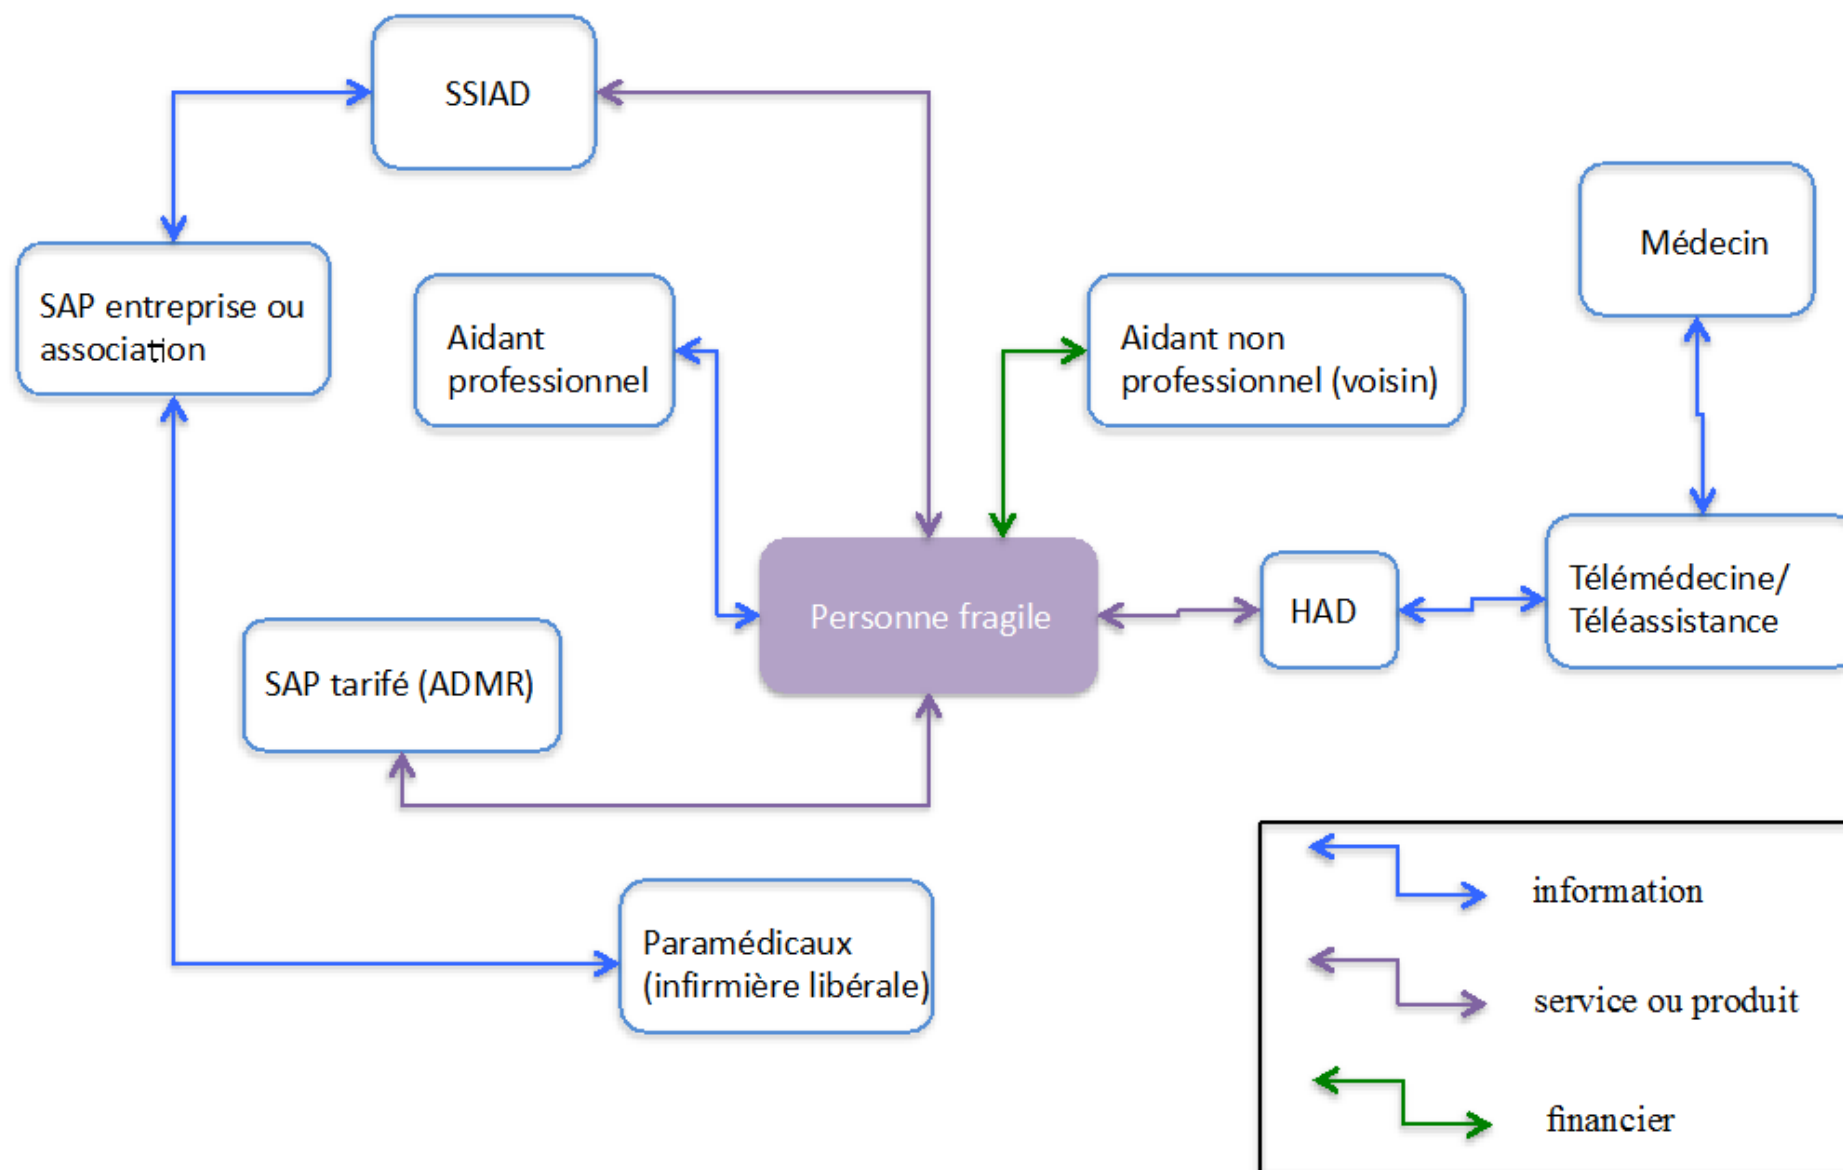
SSIAD

SAP entreprise ou association

Aidant professionnel

Aidant non professionnel (voisin)

Médecin

Personne fragile

HAD

Télémédecine/ Téléassistance

SAP tarifé (ADMR)

Paramédicaux (infirmière libérale)

information

service ou produit

financier